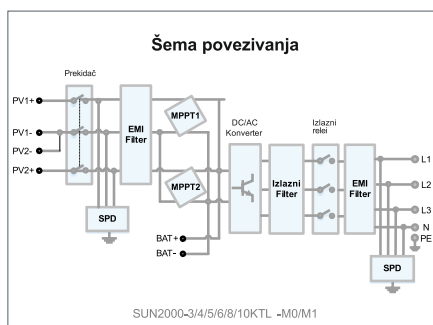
Šema povezivanja

Prekidač

PV1+

PV1-

PV2-

PV2+

EMI Filter

MPPT1

MPPT2

DC/AC Konverter

Izlazni relei

Izlazni Filter

EMI Filter

L1

L2

L3

N

PE

SPD

BAT+

BAT-

SPD

SUN2000-3/4/5/6/8/10KTL -M0/M1